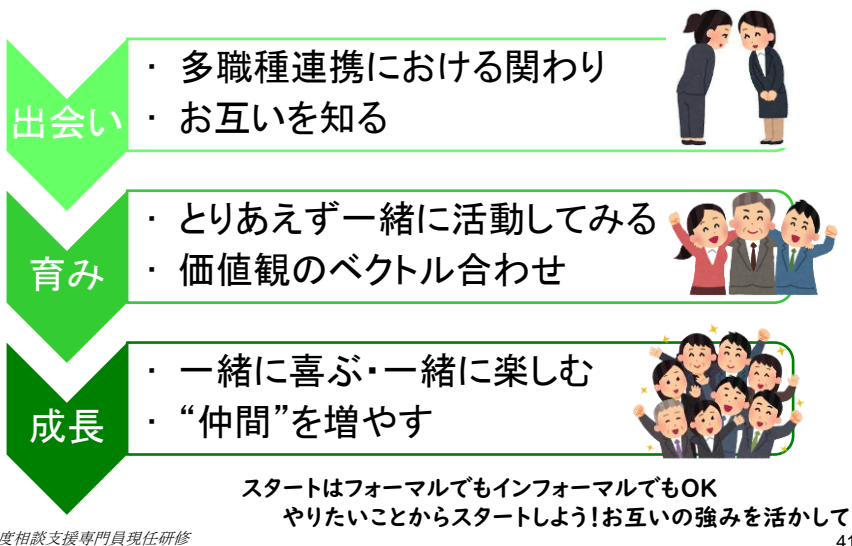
出会い

・ 多職種連携における関わり
・ お互いを知る

育み

・ とりあえず一緒に活動してみる
・ 価値観のベクトル合わせ

成長

・ 一緒に喜ぶ･一緒に楽しむ
・ “仲間”を増やす

スタートはフォーマルでもインフォーマルでもOK
やりたいことからスタートしよう！お互いの強みを活かして

度相談支援専門員現任研修

41